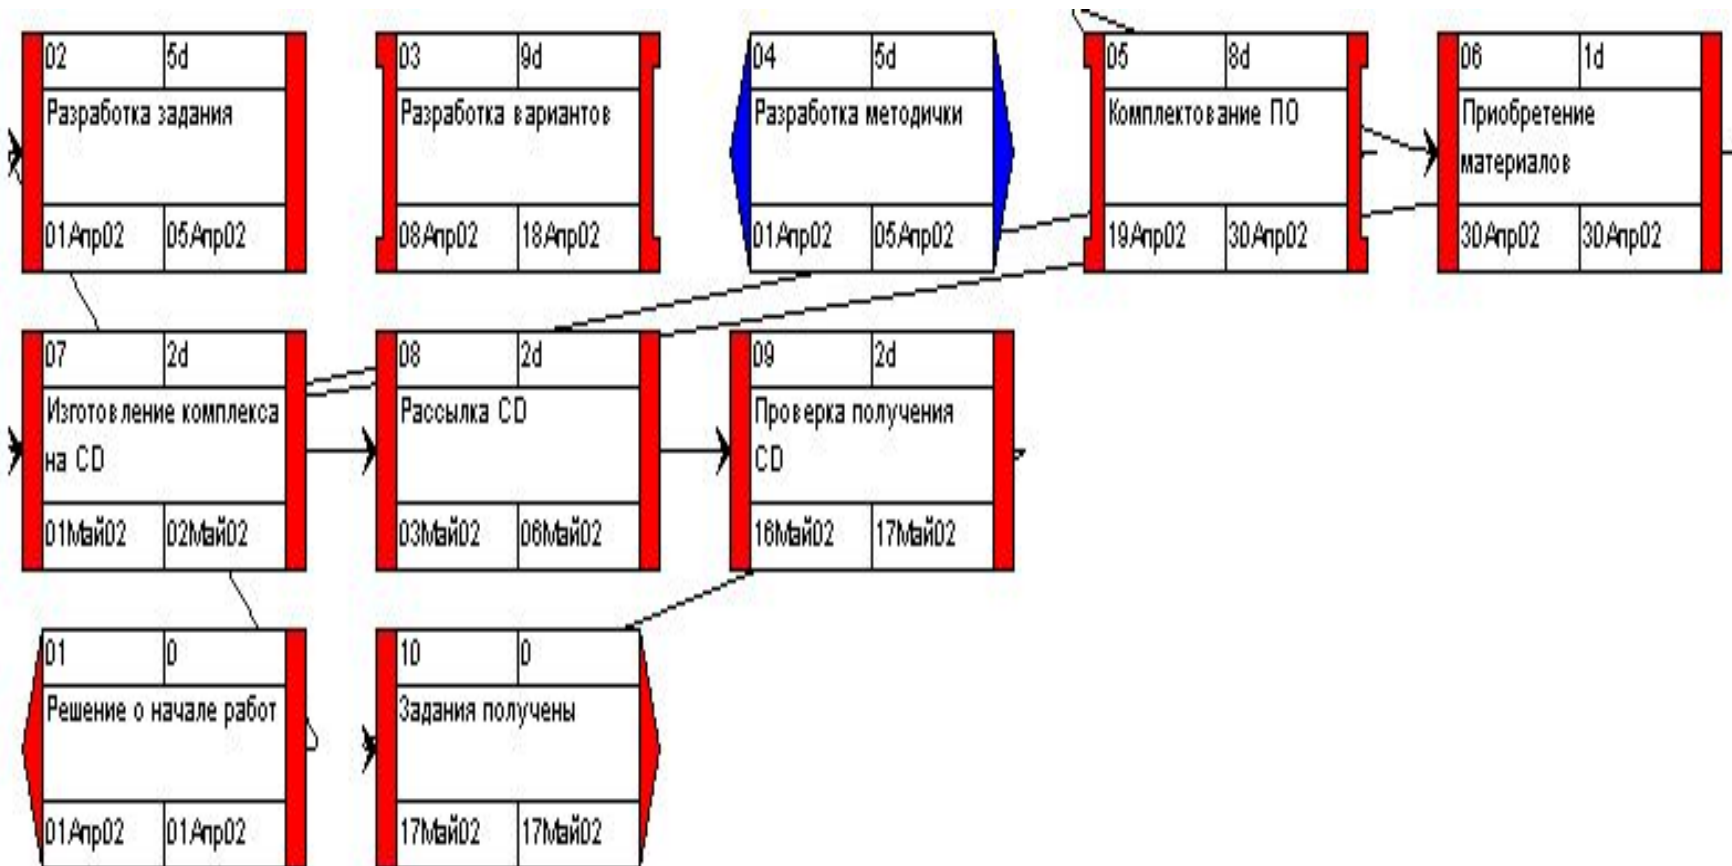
02
5d
Разработка задания
01Апр02
05Апр02

03
9d
Разработка вариантов
08Апр02
18Апр02

04
5d
Разработка методички
01Апр02
05Апр02

05
8d
Комплектование ПО
19Апр02
30Апр02

06
1d
Приобретение материалов
30Апр02
30Апр02

07
2d
Изготовление комплекса на CD
01Май02
02Май02

08
2d
Рассылка CD
03Май02
06Май02

09
2d
Проверка получения CD
16Май02
17Май02

01
0
Решение о начале работ
01Апр02
01Апр02

10
0
Задания получены
17Май02
17Май02